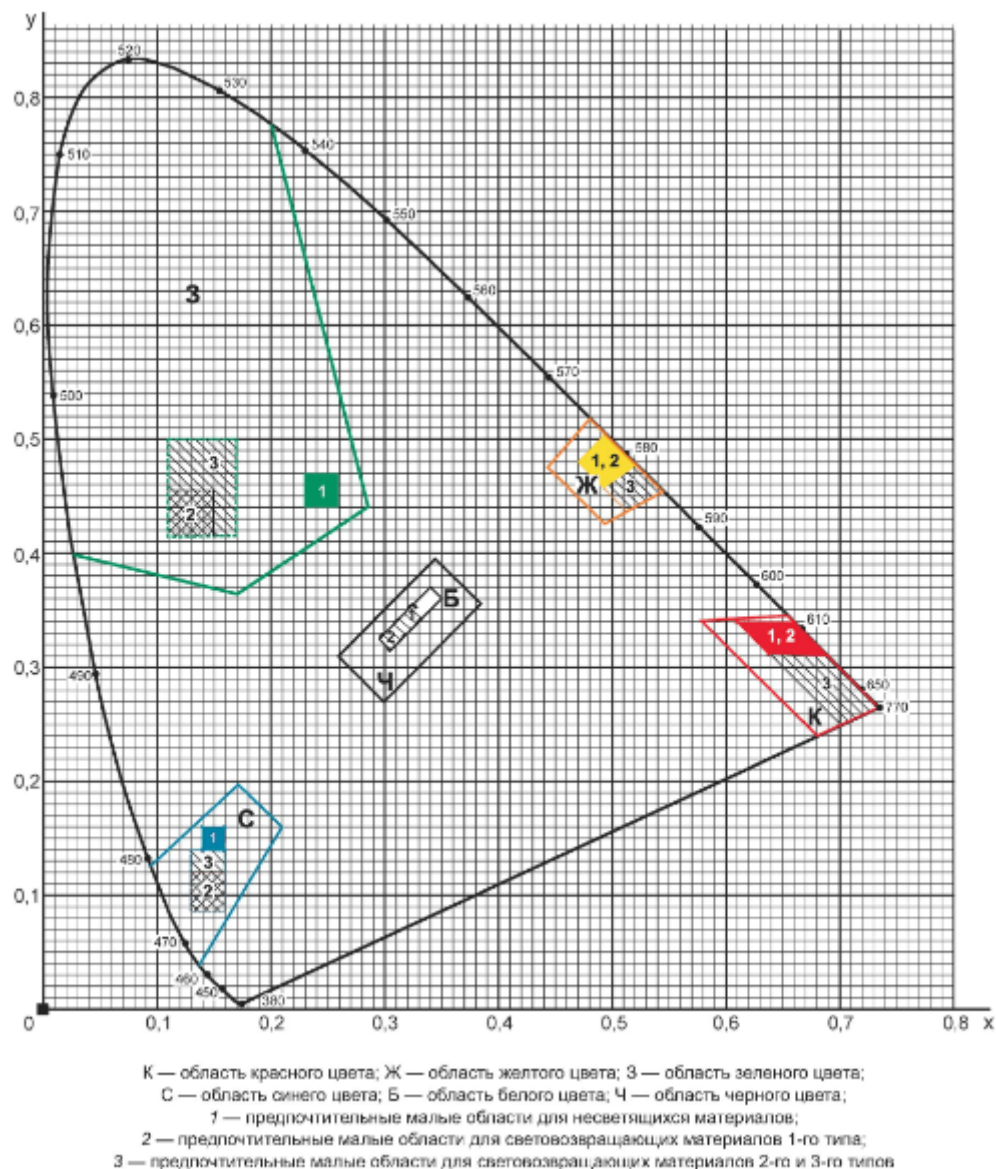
y
0,8
0,7
0,6
0,5
0,4
0,3
0,2
0,1
0
0,1
0,2
0,3
0,4
0,5
0,6
0,7
0,8
x

520
530
540
510
550
560
570
500
580
590
600
610
650
770
490
480
470
460
450
380

З
3
2
1
Ж
1, 2
3
Б
1
2
Ч
1, 2
3
К
С
1
3
2

К — область красного цвета; Ж — область желтого цвета; З — область зеленого цвета;
С — область синего цвета; Б — область белого цвета; Ч — область черного цвета;
1 — предпочтительные малые области для несветящихся материалов;
2 — предпочтительные малые области для световозвращающих материалов 1-го типа;
3 — предпочтительные малые области для световозвращающих материалов 2-го и 3-го типов